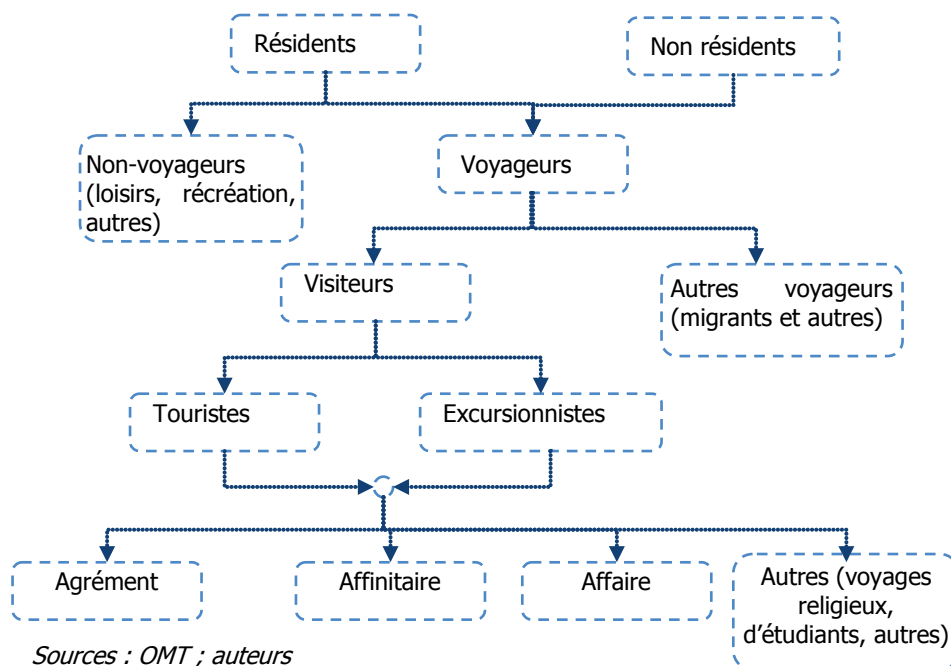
Résidents

Non résidents

Non-voyageurs (loisirs, récréation, autres)

Voyageurs

Visiteurs

Autres voyageurs (migrants et autres)

Touristes

Excursionnistes

Agrément

Affinitaire

Affaire

Autres (voyages religieux, d'étudiants, autres)

Sources : OMT ; auteurs